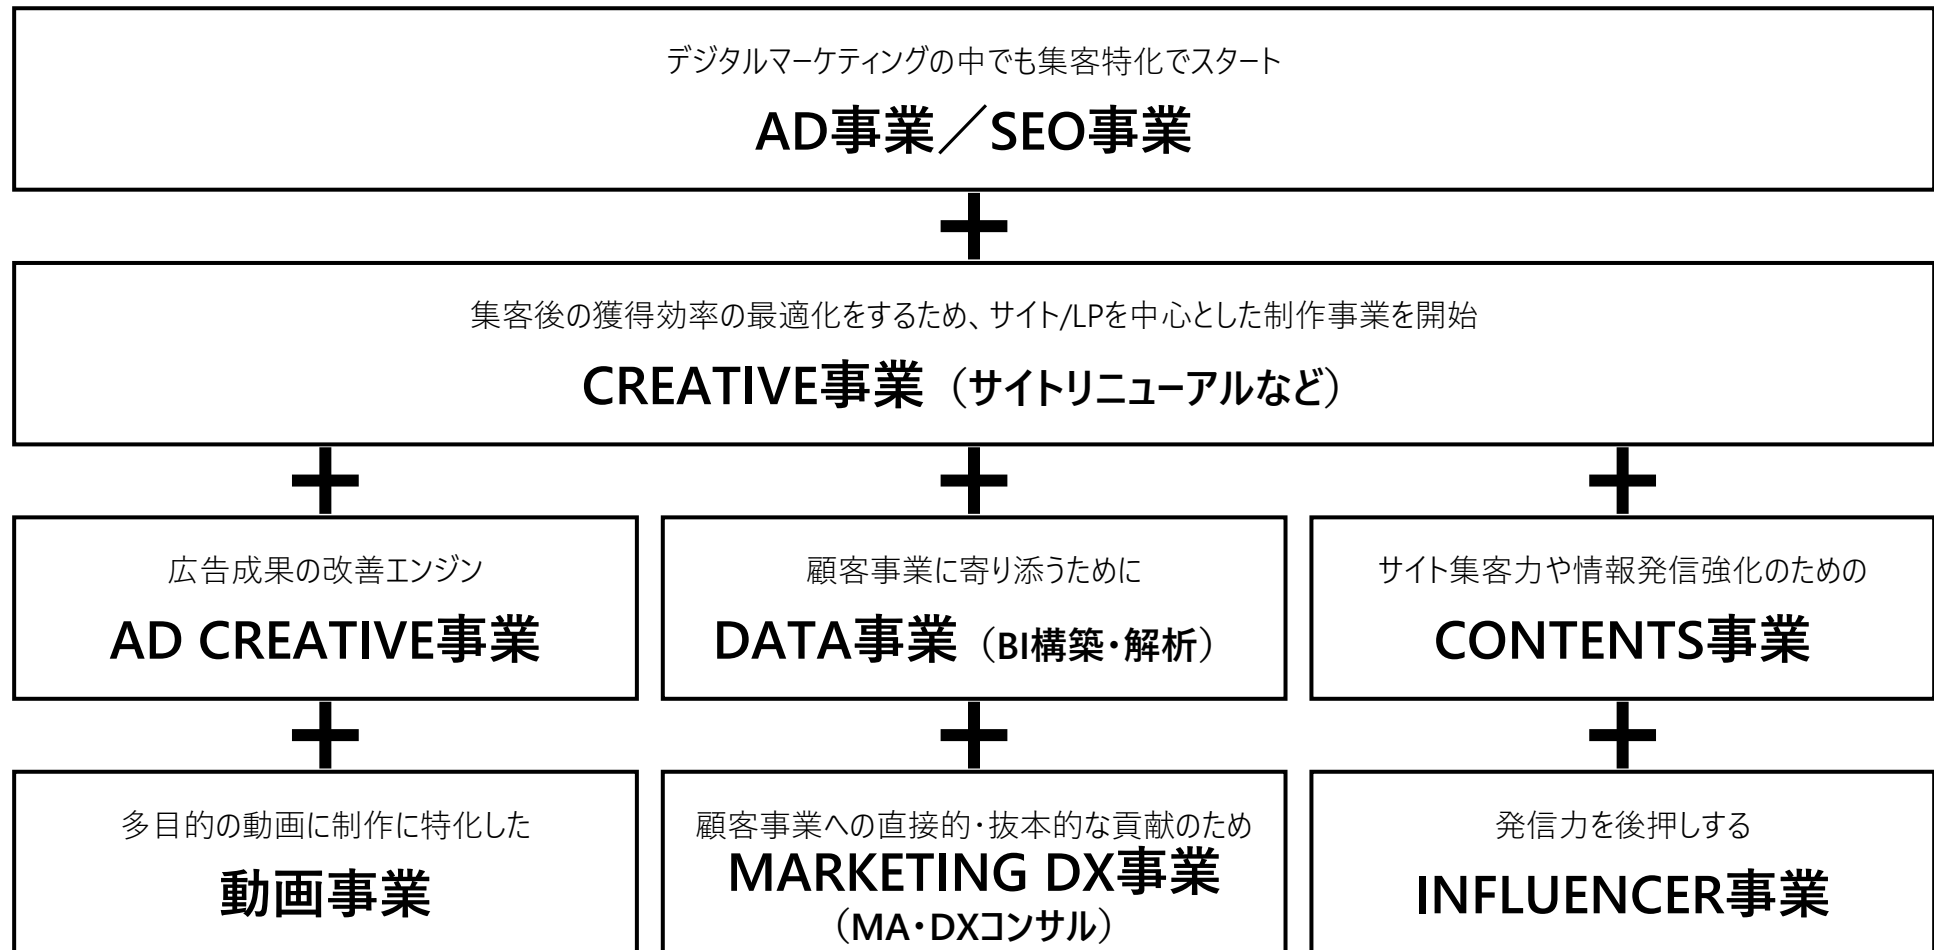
デジタルマーケティングの中でも集客特化でスタート

AD事業／SEO事業

集客後の獲得効率の最適化をするため、サイト/LPを中心とした制作事業を開始

CREATIVE事業（サイトリニューアルなど）

広告成果の改善エンジン

AD CREATIVE事業

顧客事業に寄り添うために

DATA事業（BI構築・解析）

サイト集客力や情報発信強化のための

CONTENTS事業

多目的の動画に制作に特化した

動画事業

顧客事業への直接的・抜本的な貢献のため

MARKETING DX事業（MA・DXコンサル）

発信力を後押しする

INFLUENCER事業